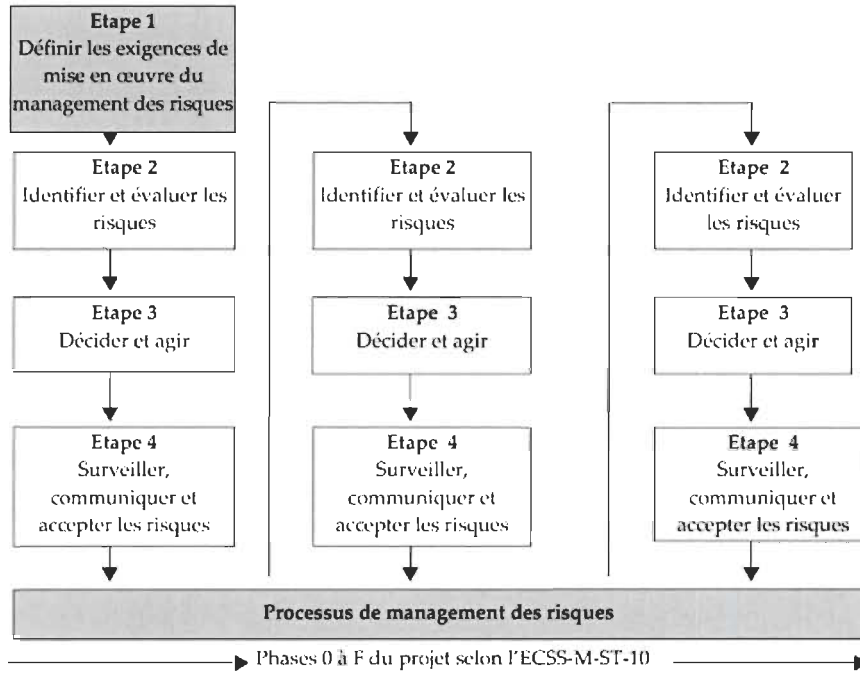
Etape 1
Définir les exigences de mise en œuvre du management des risques

Etape 2
Identifier et évaluer les risques

Etape 3
Décider et agir

Etape 4
Surveiller, communiquer et accepter les risques

Etape 2
Identifier et évaluer les risques

Etape 3
Décider et agir

Etape 4
Surveiller, communiquer et accepter les risques

Etape 2
Identifier et évaluer les risques

Etape 3
Décider et agir

Etape 4
Surveiller, communiquer et accepter les risques

Processus de management des risques

Phases 0 à F du projet selon l'ECSS-M-ST-10